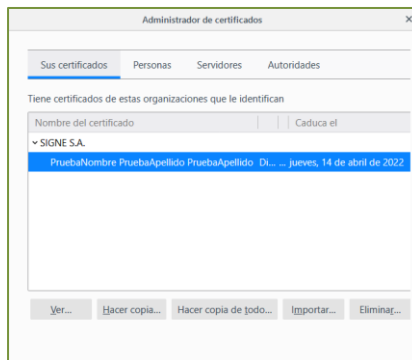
Administrador de certificados

×

Sus certificados | Personas | Servidores | Autoridades

Tiene certificados de estas organizaciones que le identifican

| Nombre del certificado | | Caduca el |
|---|---|---|
| ˅ SIGNE S.A. | | |
| PruebaNombre PruebaApellido PruebaApellido | Di... ... | jueves, 14 de abril de 2022 |

Ver... | Hacer copia... | Hacer copia de todo... | Importar... | Eliminar...